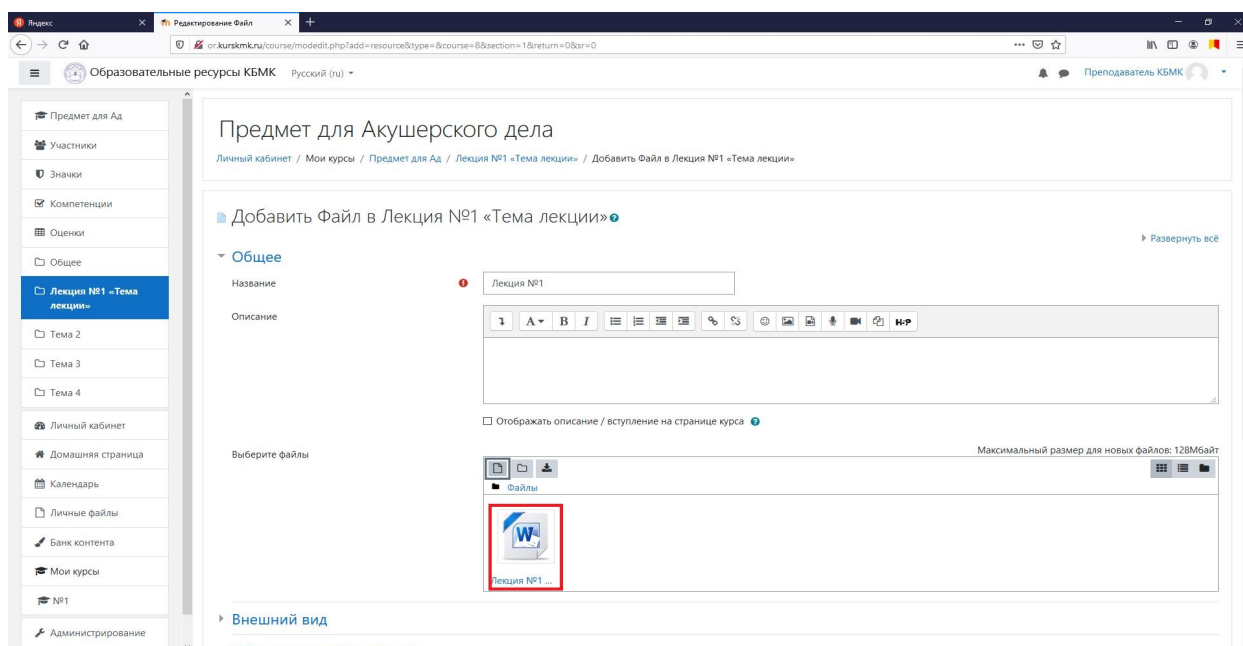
Яндекс
Редактирование Файл
or.kurskmk.ru/course/modedit.php?add=resource&type=&course=8&section=1&return=0&sr=0

Образовательные ресурсы КБМК Русский (ru)
Преподаватель КБМК

Предмет для Ад
Участники
Значки
Компетенции
Оценки
Общее
Лекция №1 «Тема лекции»
Тема 2
Тема 3
Тема 4
Личный кабинет
Домашняя страница
Календарь
Личные файлы
Банк контента
Мои курсы
№1
Администрирование

Предмет для Акушерского дела

Личный кабинет / Мои курсы / Предмет для Ад / Лекция №1 «Тема лекции» / Добавить Файл в Лекция №1 «Тема лекции»

Добавить Файл в Лекция №1 «Тема лекции»

Развернуть всё

Общее

Название
Лекция №1

Описание

H-P

Отображать описание / вступление на странице курса

Выберите файлы
Максимальный размер для новых файлов: 128Мбайт

Файлы

Лекция №1 ...

Внешний вид